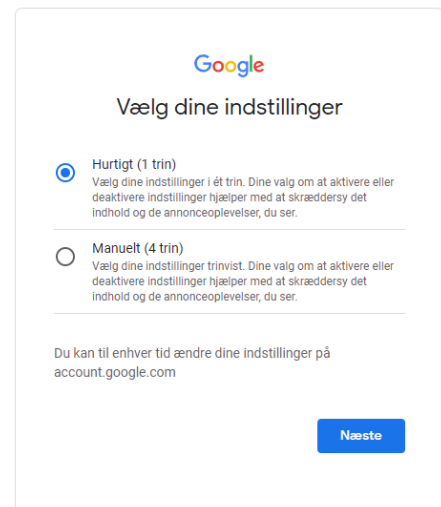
Google

Vælg dine indstillinger

Hurtigt (1 trin)
Vælg dine indstillinger i ét trin. Dine valg om at aktivere eller deaktivere indstillinger hjælper med at skræddersy det indhold og de annonceoplevelser, du ser.

Manuelt (4 trin)
Vælg dine indstillinger trinvist. Dine valg om at aktivere eller deaktivere indstillinger hjælper med at skræddersy det indhold og de annonceoplevelser, du ser.

Du kan til enhver tid ændre dine indstillinger på account.google.com

Næste